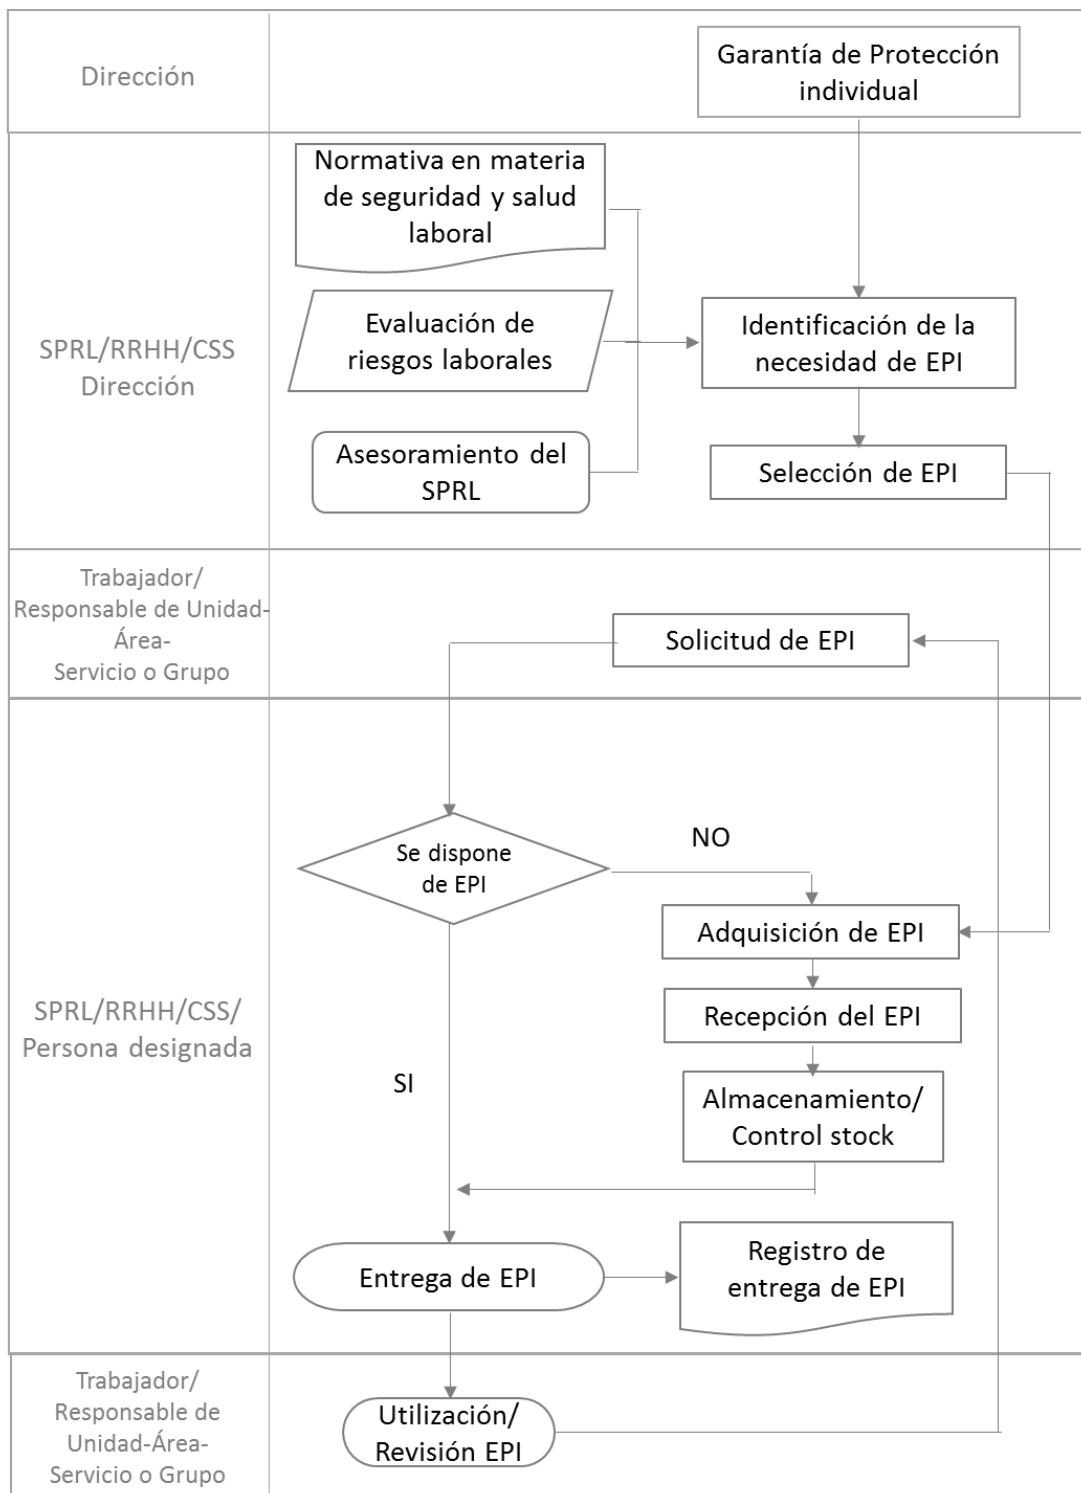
Dirección

Garantía de Protección individual

SPRL/RRHH/CSS Dirección

Normativa en materia de seguridad y salud laboral

Evaluación de riesgos laborales

Asesoramiento del SPRL

Identificación de la necesidad de EPI

Selección de EPI

Trabajador/ Responsable de Unidad-Área- Servicio o Grupo

Solicitud de EPI

SPRL/RRHH/CSS/ Persona designada

Se dispone de EPI

NO

Adquisición de EPI

Recepción del EPI

Almacenamiento/ Control stock

SI

Entrega de EPI

Registro de entrega de EPI

Trabajador/ Responsable de Unidad-Área- Servicio o Grupo

Utilización/ Revisión EPI